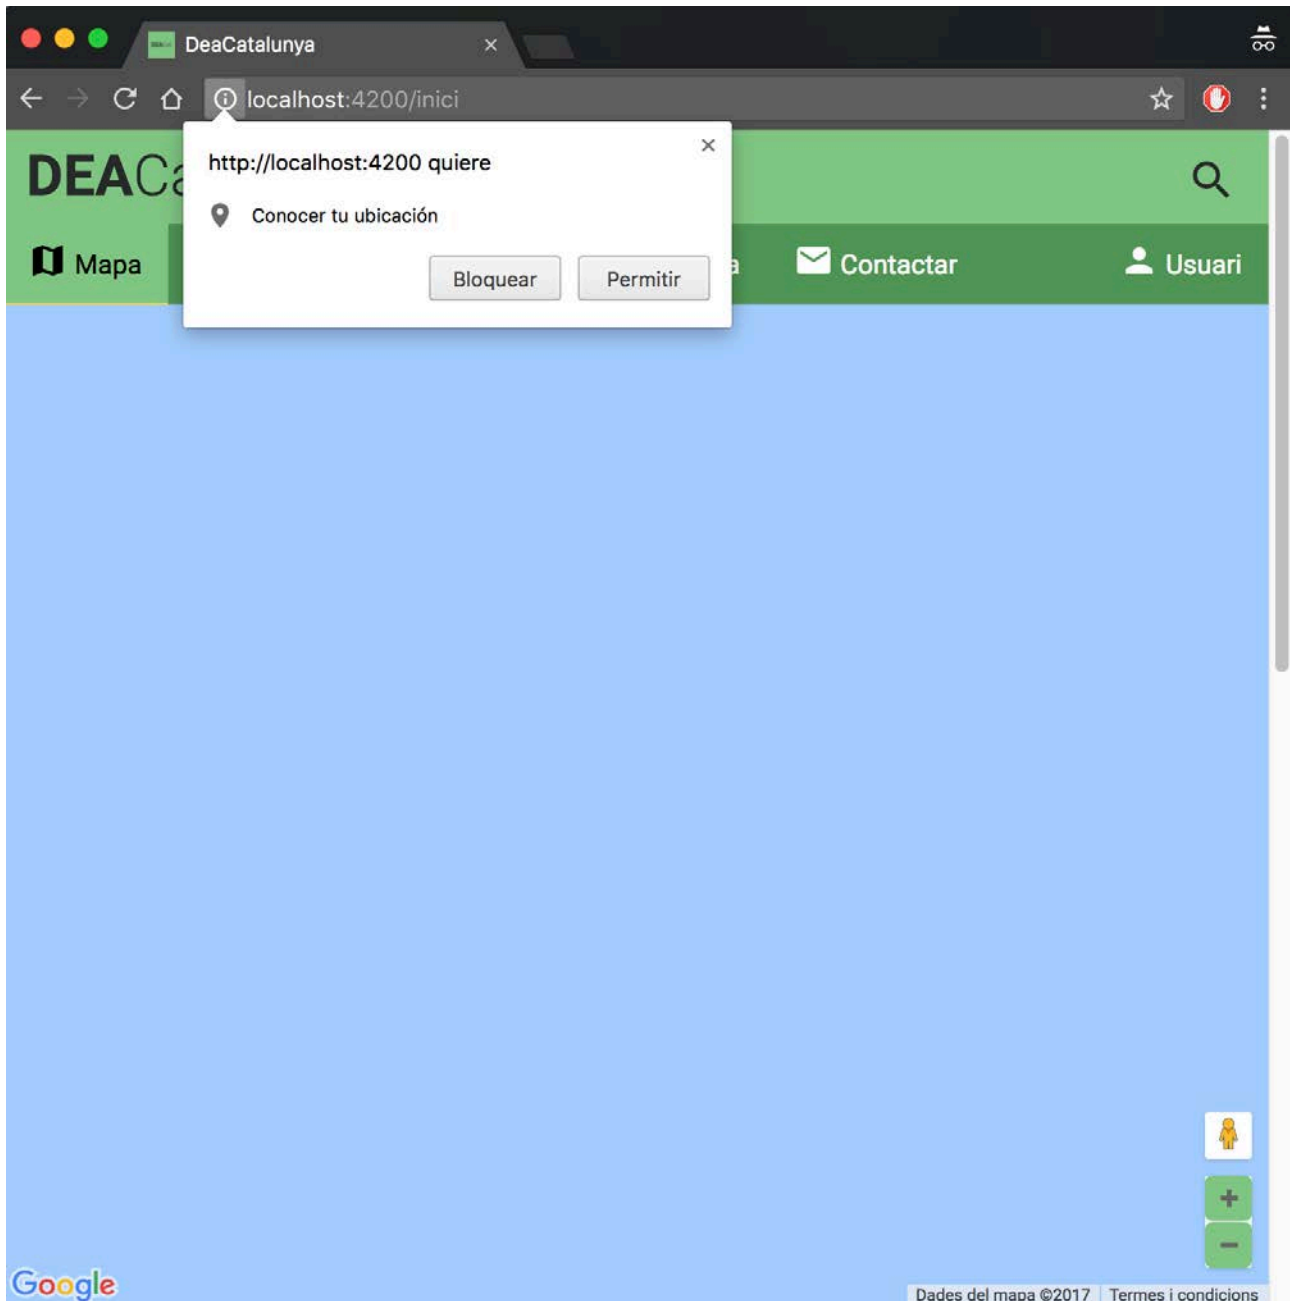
DeaCatalunya ×

localhost:4200/inici

DEACa

http://localhost:4200 quiere ×

Conocer tu ubicación

Bloquear Permitir

Mapa

a

Contactar

Usuari

+

−

Google

Dades del mapa ©2017 Termes i condicions